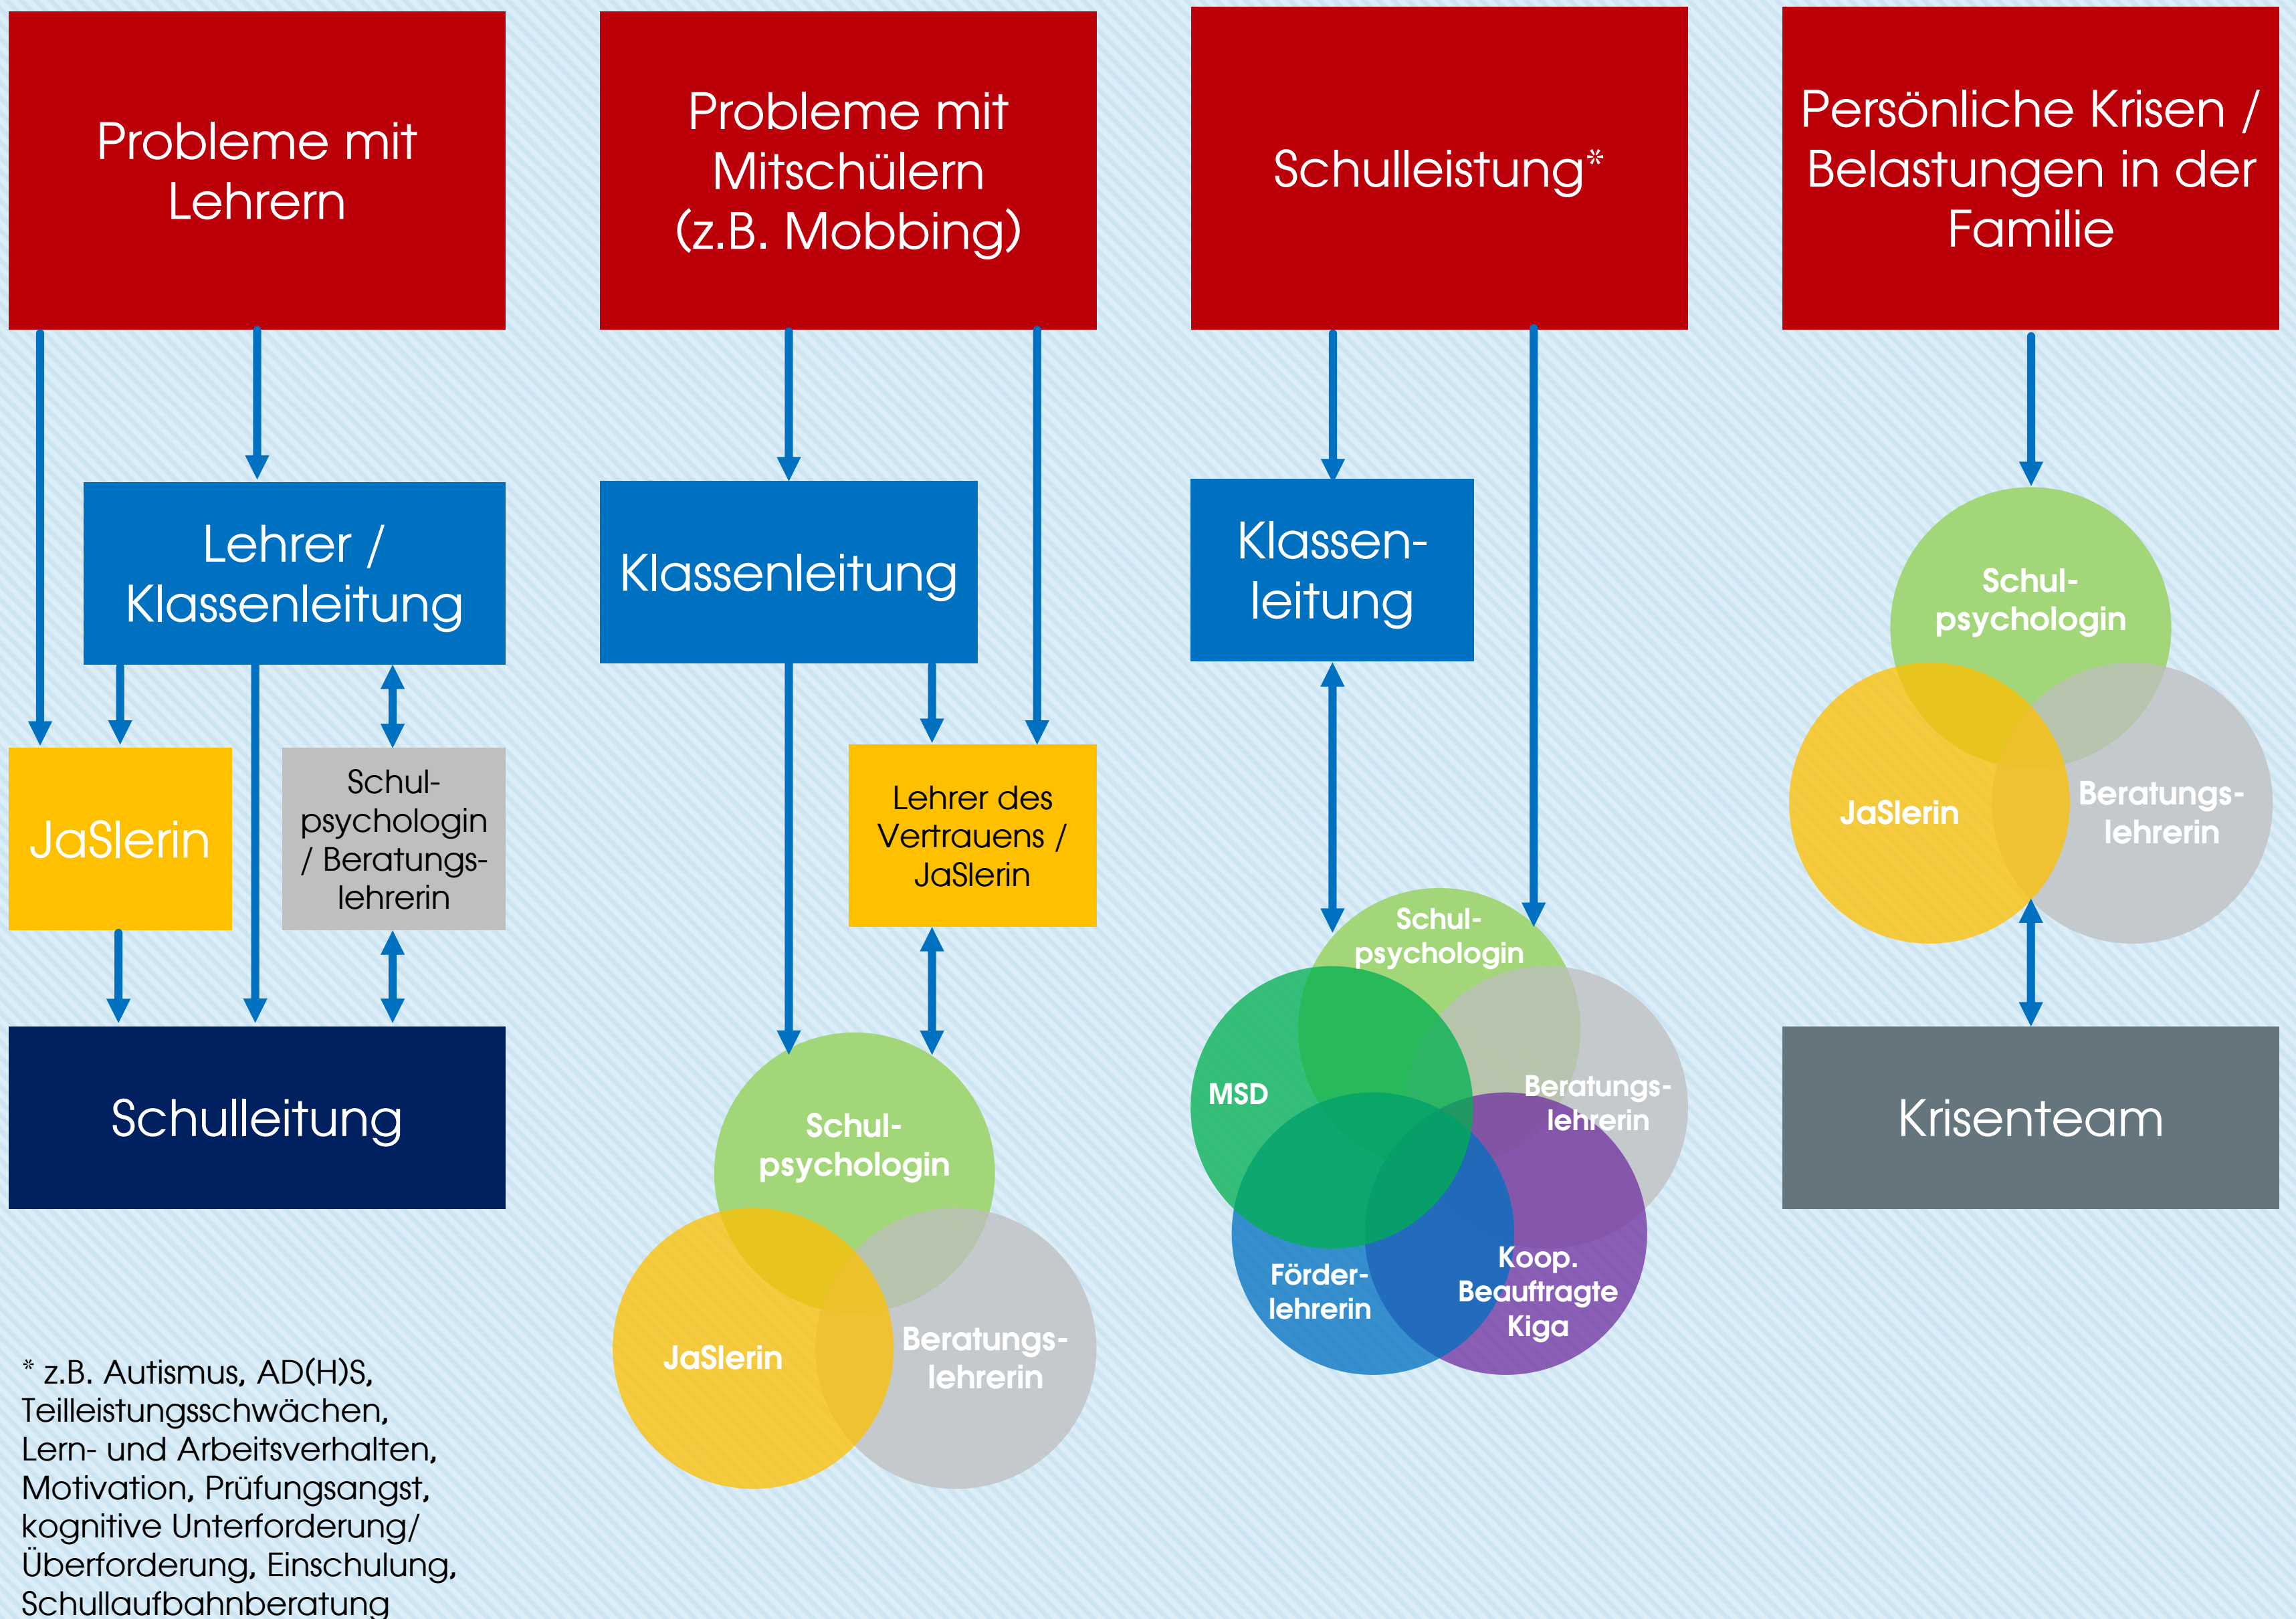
Probleme mit Lehrern

Lehrer / Klassenleitung

JaSlerin

Schulpsychologin / Beratungslehrerin

Schulleitung

Probleme mit Mitschülern (z.B. Mobbing)

Klassenleitung

Lehrer des Vertrauens / JaSlerin

Schulpsychologin

JaSlerin

Beratungslehrerin

Schulleistung*

Klassenleitung

Schulpsychologin

MSD

Beratungslehrerin

Förderlehrerin

Koop. Beauftragte Kiga

Persönliche Krisen / Belastungen in der Familie

Schulpsychologin

JaSlerin

Beratungslehrerin

Krisenteam

* z.B. Autismus, AD(H)S, Teilleistungsschwächen, Lern- und Arbeitsverhalten, Motivation, Prüfungsangst, kognitive Unterforderung/ Überforderung, Einschulung, Schullaufbahnberatung